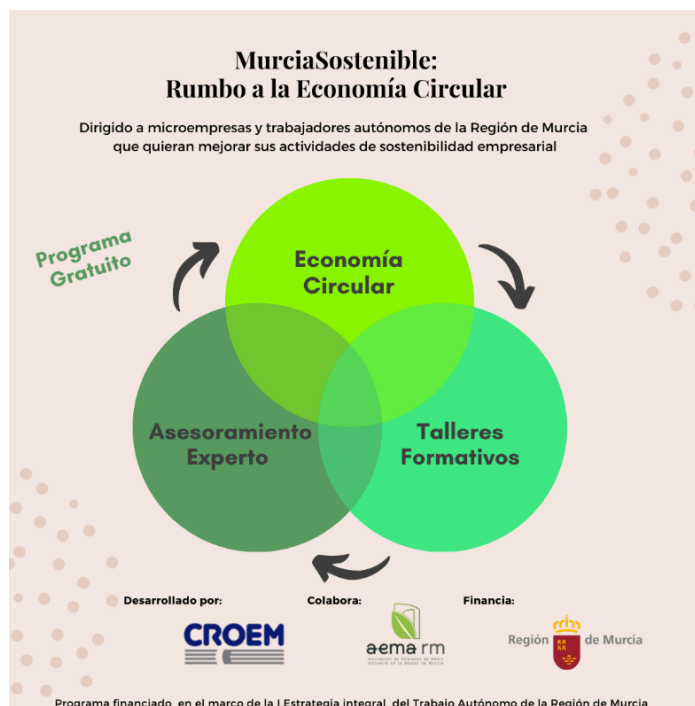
MurciaSostenible:
Rumbo a la Economía Circular

Dirigido a microempresas y trabajadores autónomos de la Región de Murcia que quieran mejorar sus actividades de sostenibilidad empresarial

Programa Gratuito

Economía Circular

Asesoramiento Experto

Talleres Formativos

Desarrollado por:

CROEM

Colabora:

aema rm
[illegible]

Financia:

Región de Murcia

Programa financiado, en el marco de la I Estrategia integral del Trabajo Autónomo de la Región de Murcia